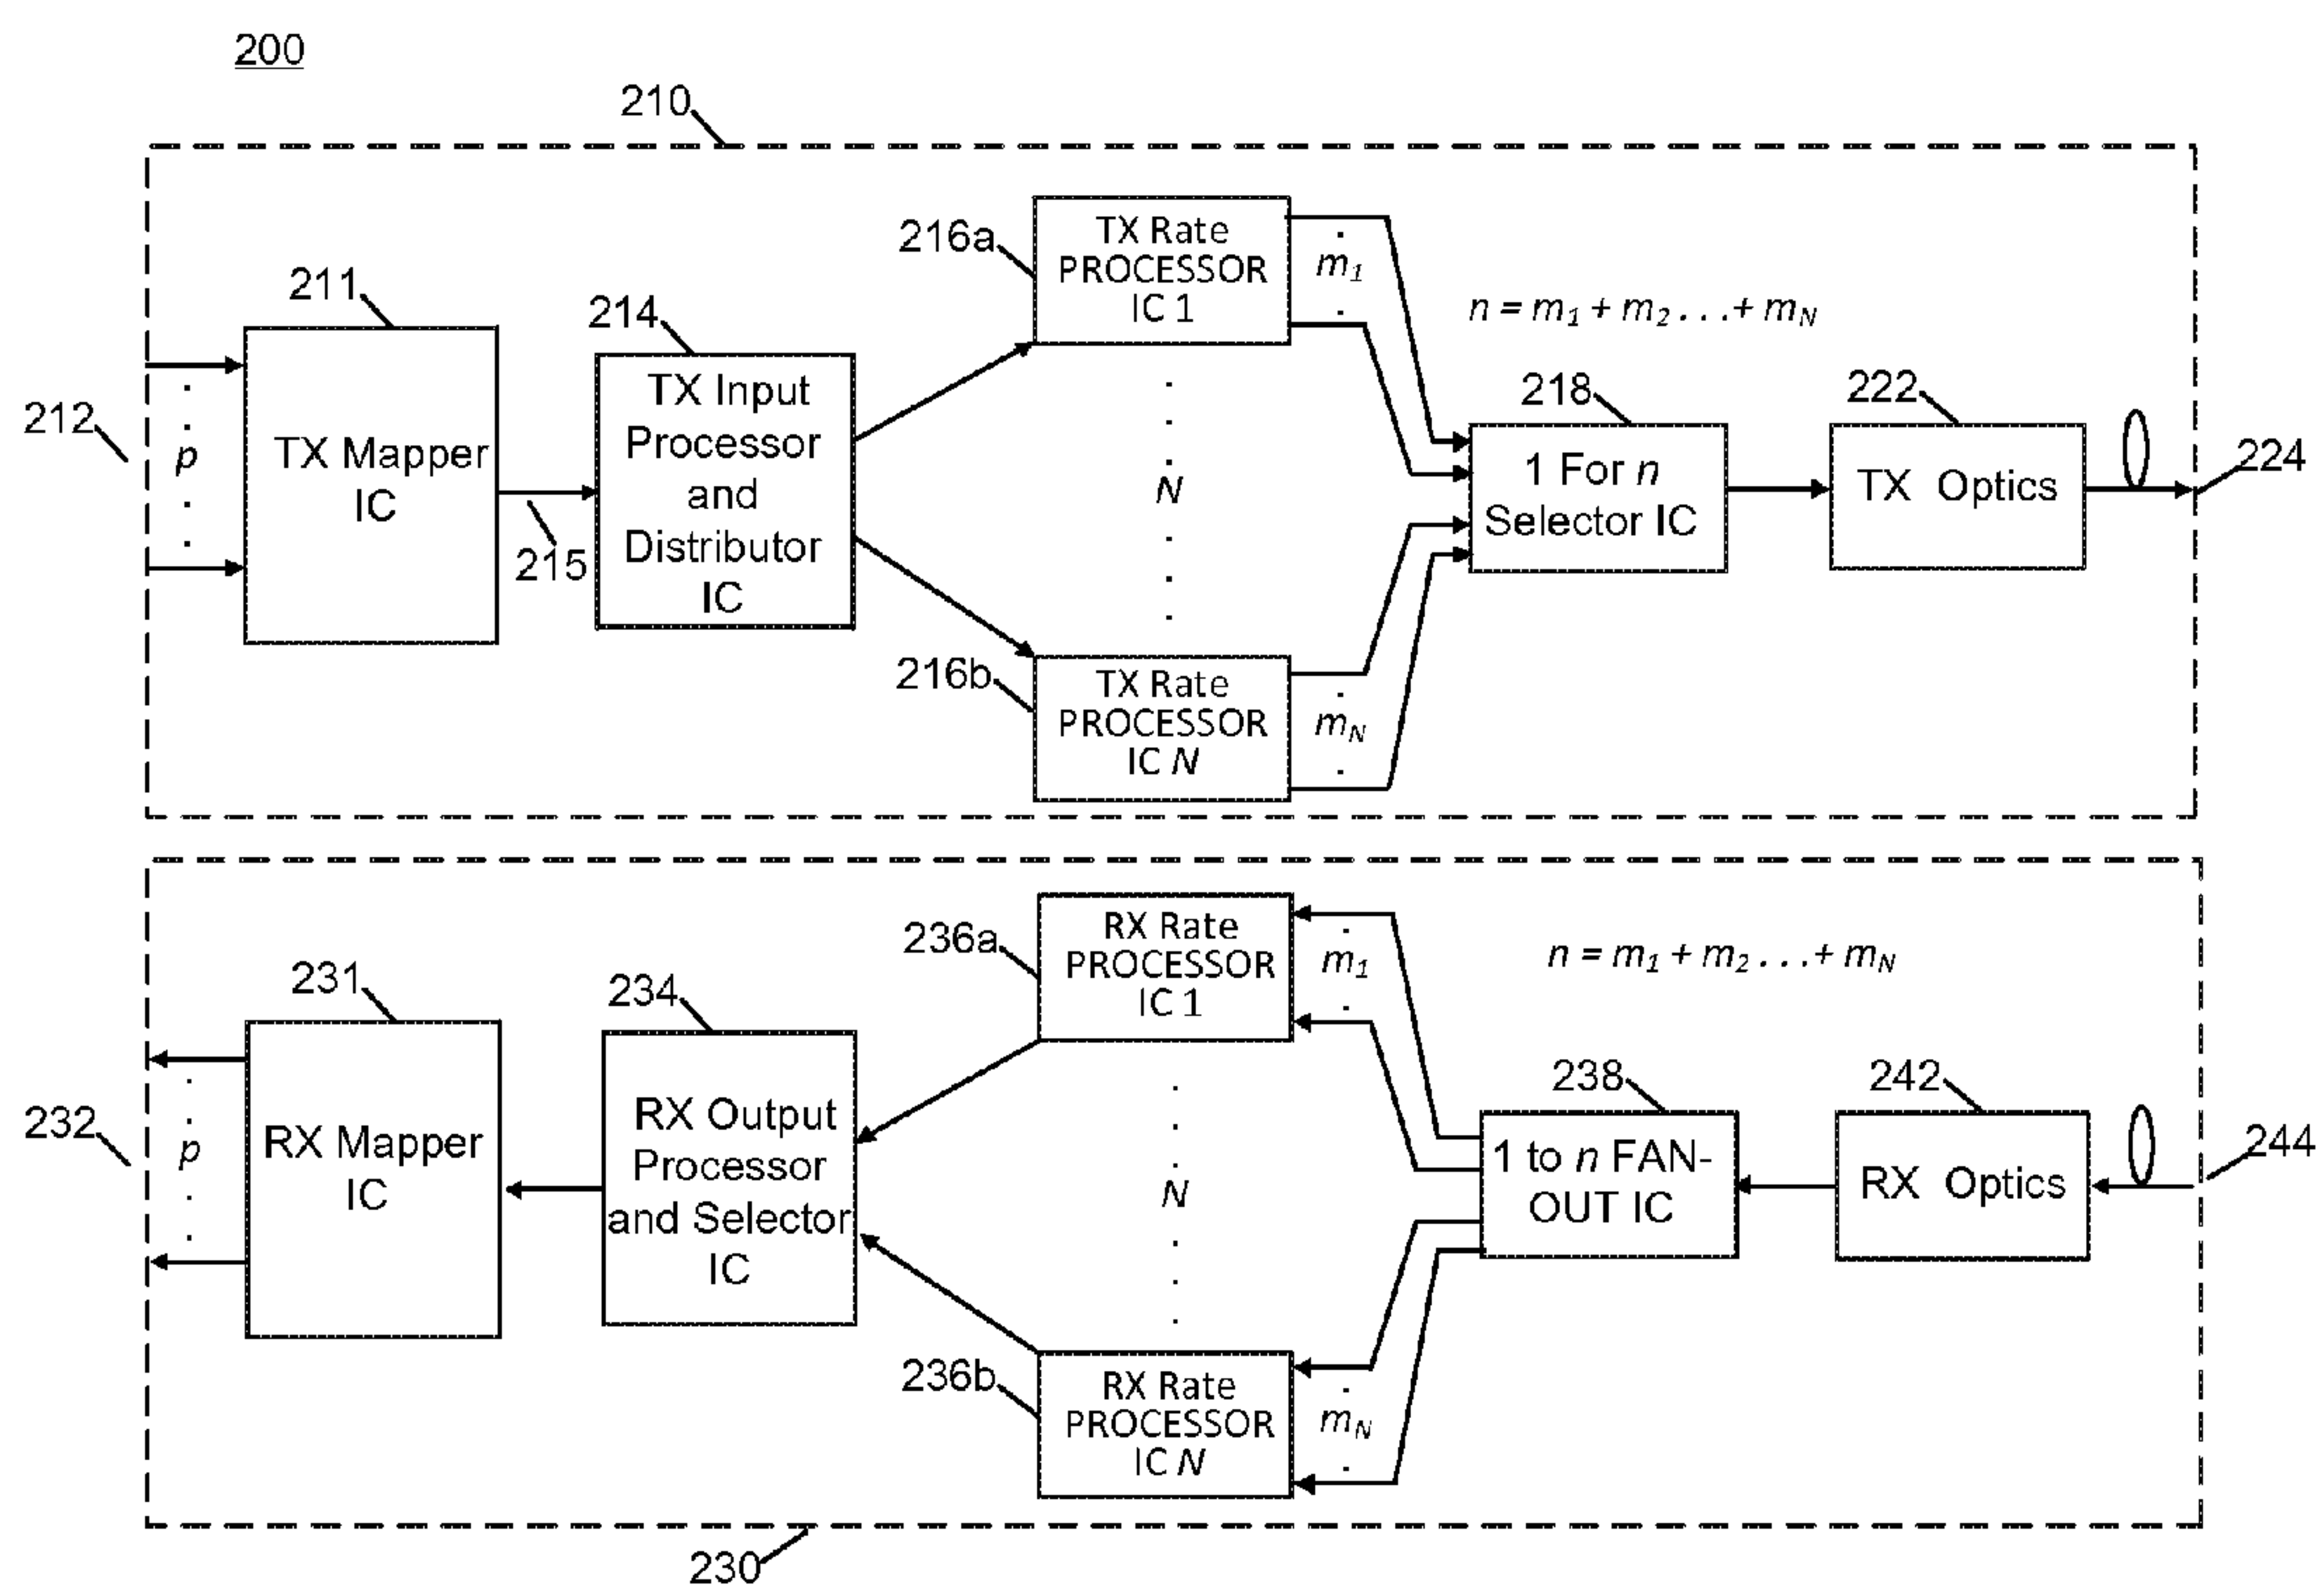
200

210

211

214

216a

TX Rate PROCESSOR IC 1

$m_1$

$n = m_1 + m_2 \ldots + m_N$

212

p

TX Mapper IC

TX Input Processor and Distributor IC

215

N

218

1 For $n$ Selector IC

222

TX Optics

224

216b

TX Rate PROCESSOR IC $N$

$m_N$

236a

RX Rate PROCESSOR IC 1

$m_1$

$n = m_1 + m_2 \ldots + m_N$

231

234

238

242

232

p

RX Mapper IC

RX Output Processor and Selector IC

N

1 to $n$ FAN-OUT IC

RX Optics

244

236b

RX Rate PROCESSOR IC $N$

$m_N$

230